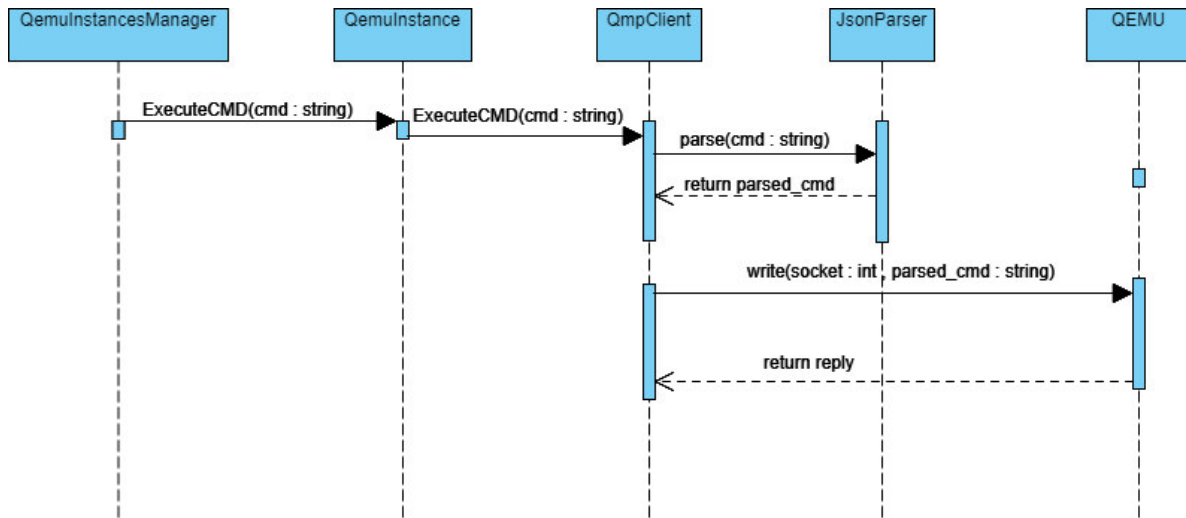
QemuInstancesManager

QemuInstance

QmpClient

JsonParser

QEMU

ExecuteCMD(cmd : string)

ExecuteCMD(cmd : string)

parse(cmd : string)

return parsed_cmd

write(socket : int , parsed_cmd : string)

return reply